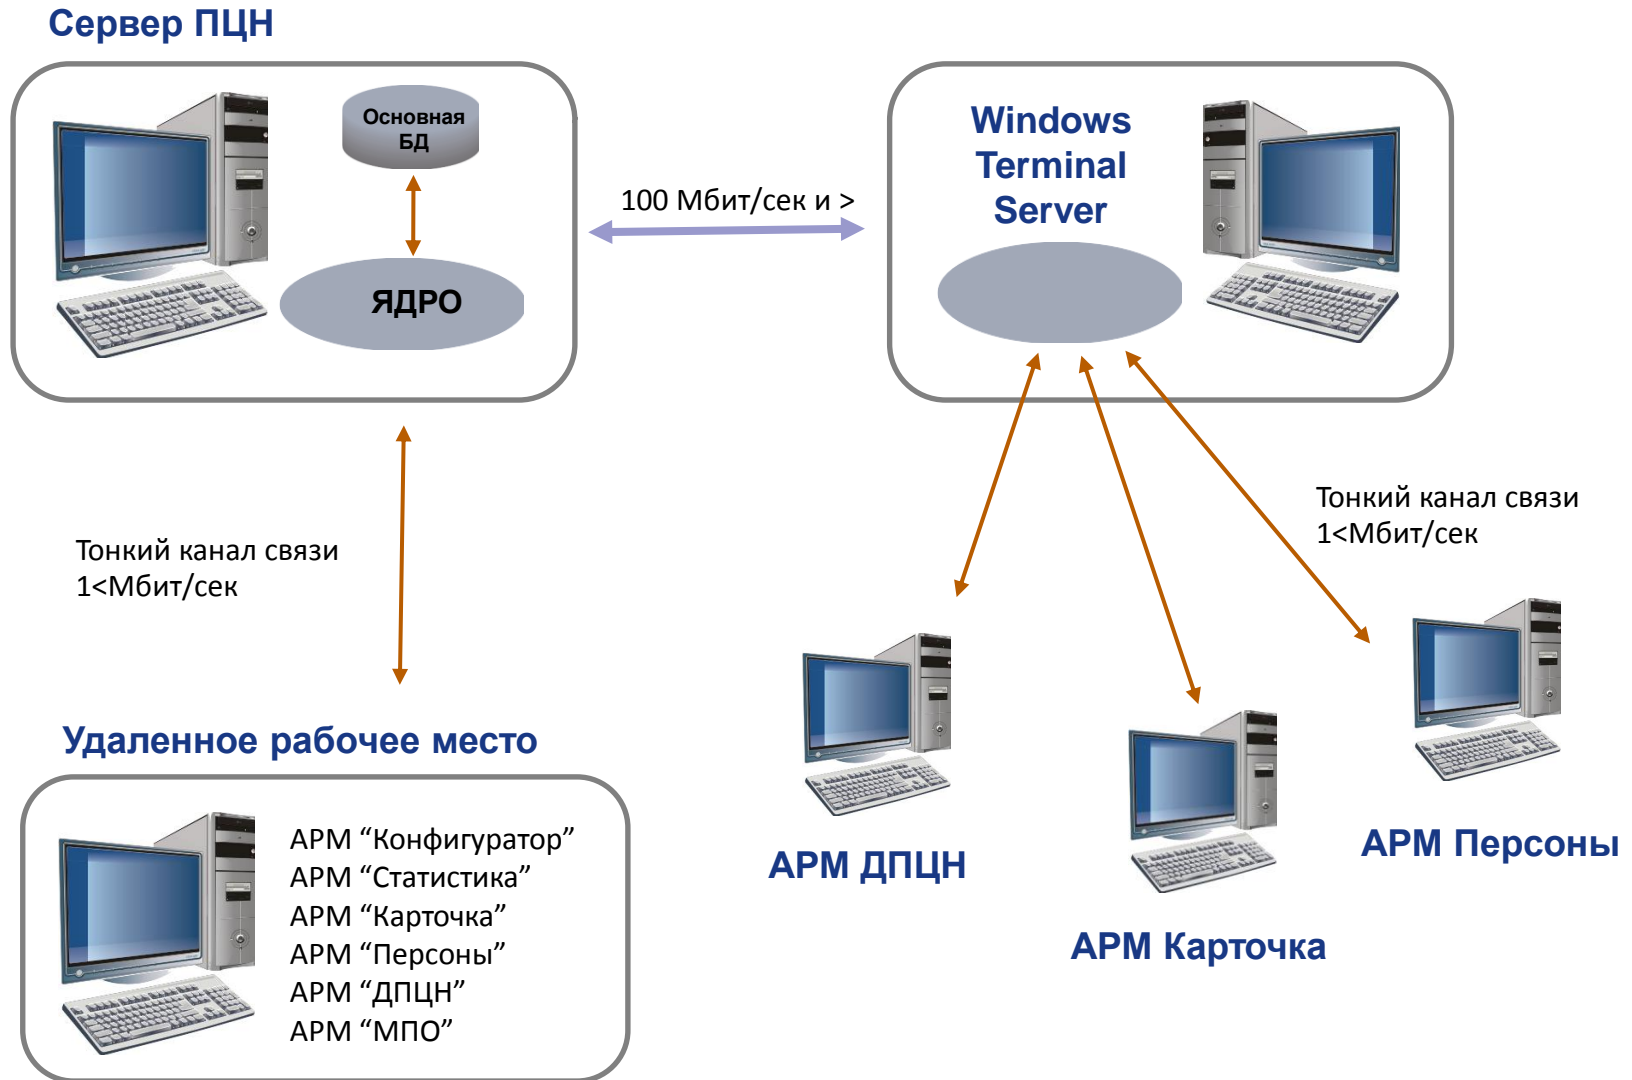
Сервер ПЦН

Основная БД

ЯДРО

100 Мбит/сек и >

Windows Terminal Server

Тонкий канал связи 1<Мбит/сек

Тонкий канал связи 1<Мбит/сек

Удаленное рабочее место

АРМ “Конфигуратор”
АРМ “Статистика”
АРМ “Карточка”
АРМ “Персоны”
АРМ “ДПЦН”
АРМ “МПО”

АРМ ДПЦН

АРМ Карточка

АРМ Персоны